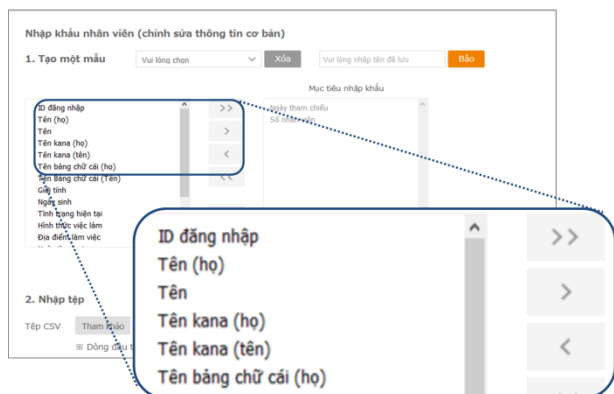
Nhập khẩu nhân viên (chỉnh sửa thông tin cơ bản)

1. Tạo một mẫu

Vui lòng chọn

Xóa

Vui lòng nhập tên đã lưu

Bảo

Mục tiêu nhập khẩu

ID đăng nhập
Tên (họ)
Tên
Tên kana (họ)
Tên kana (tên)
Tên bảng chữ cái (họ)
Tên bảng chữ cái (Tên)
Giới tính
Ngày sinh
Tình trạng hiện tại
Hình thức việc làm
Địa điểm làm việc

>>
>
<
<<

Ngày tham chiếu
Số nhân viên

2. Nhập tệp

Tệp CSV

Tham khảo

※ Dòng đầu t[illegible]

ID đăng nhập
Tên (họ)
Tên
Tên kana (họ)
Tên kana (tên)
Tên bảng chữ cái (họ)

>>
>
<